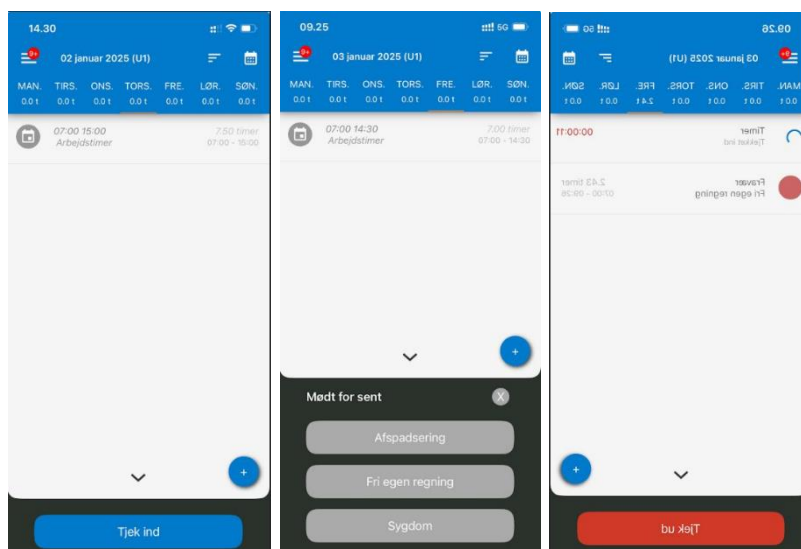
14.30

9+

02 januar 2025 (U1)

| MAN. | TIRS. | ONS. | TORS. | FRE. | LØR. | SØN. |
|---|---|---|---|---|---|---|
| 0.0 t | 0.0 t | 0.0 t | 0.0 t | 0.0 t | 0.0 t | 0.0 t |

07:00 15:00
Arbejdstimer
7.50 timer
07:00 - 15:00

+

Tjek ind

09.25

5G

9+

03 januar 2025 (U1)

| MAN. | TIRS. | ONS. | TORS. | FRE. | LØR. | SØN. |
|---|---|---|---|---|---|---|
| 0.0 t | 0.0 t | 0.0 t | 0.0 t | 0.0 t | 0.0 t | 0.0 t |

07:00 14:30
Arbejdstimer
7.00 timer
07:00 - 14:30

+

Mødt for sent

X

Afspadsering

Fri egen regning

Sygdom

09.26

5G

9+

03 januar 2025 (U1)

| MAN. | TIRS. | ONS. | TORS. | FRE. | LØR. | SØN. |
|---|---|---|---|---|---|---|
| 0.0 t | 0.0 t | 0.0 t | 0.0 t | 2.4 t | 0.0 t | 0.0 t |

Timer
Tjekket ind
00:00:11

Fravær
Fri egen regning
2.43 timer
07:00 - 09:26

+

Tjek ud